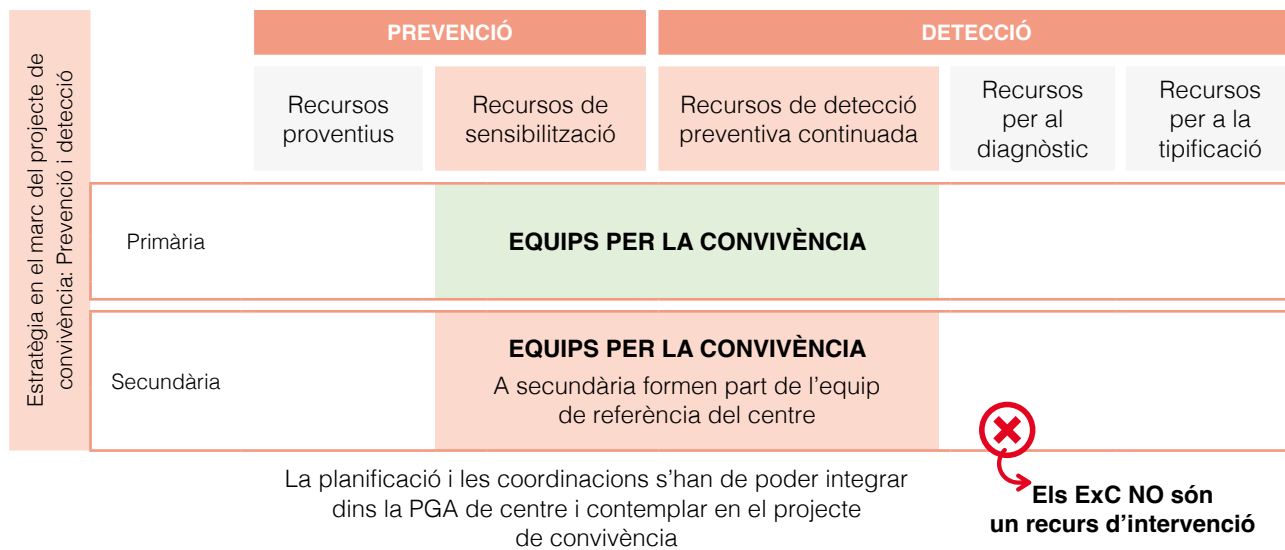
Estratègia en el marc del projecte de convivència: Prevenció i detecció

| | PREVENCIÓ | | DETECCIÓ | | |
|---|---|---|---|---|---|
| | Recursos proventius | Recursos de sensibilització | Recursos de detecció preventiva continuada | Recursos per al diagnòstic | Recursos per a la tipificació |
| Primària | | EQUIPS PER LA CONVIVÈNCIA | | | |
| Secundària | | EQUIPS PER LA CONVIVÈNCIA A secundària formen part de l'equip de referència del centre | | | |

La planificació i les coordinacions s'han de poder integrar dins la PGA de centre i contemplar en el projecte de convivència

Els ExC NO són un recurs d'intervenció